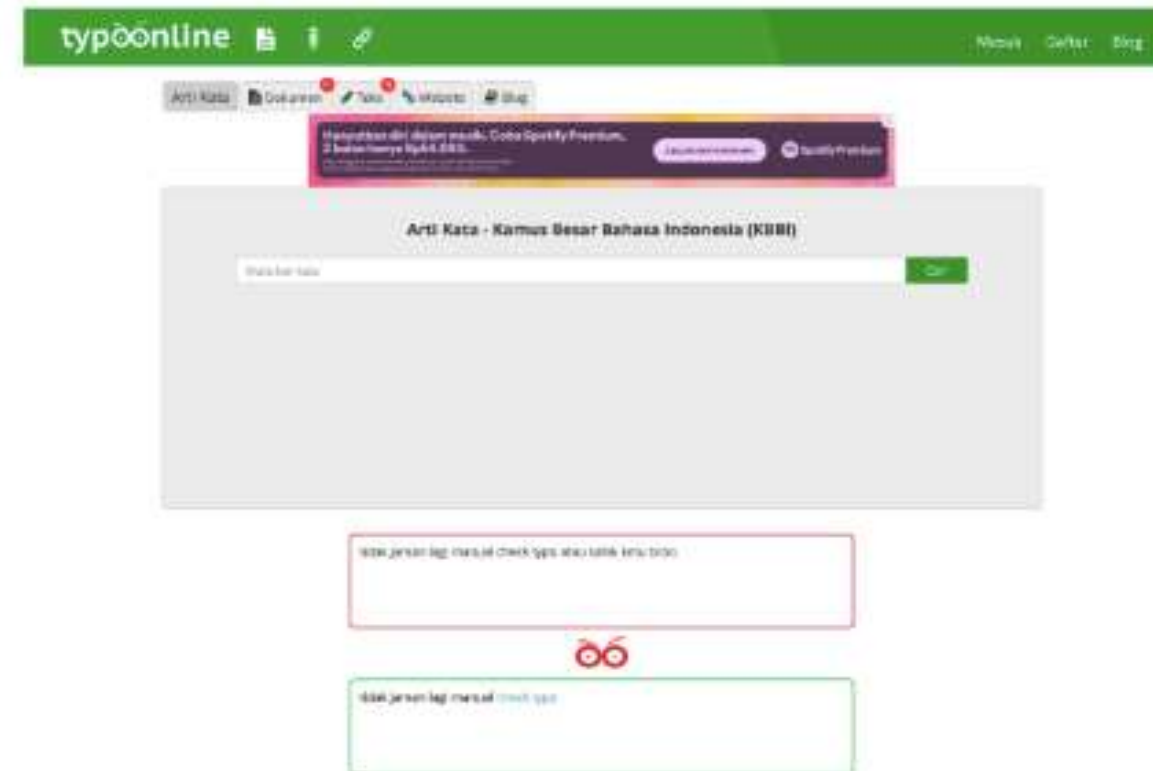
typoonline

Masuk Daftar Blog

Arti Kata Dokumen Teks Website Blog

Hanyutkan diri dalam musik. Coba Spotify Premium. 3 bulan hanya Rp0. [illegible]

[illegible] Spotify Premium

Arti Kata - Kamus Besar Bahasa Indonesia (KBBI)

Masukkan kata

Cari

tidak jaman lagi manual check typo atau salah ketik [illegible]

tidak jaman lagi manual check typo